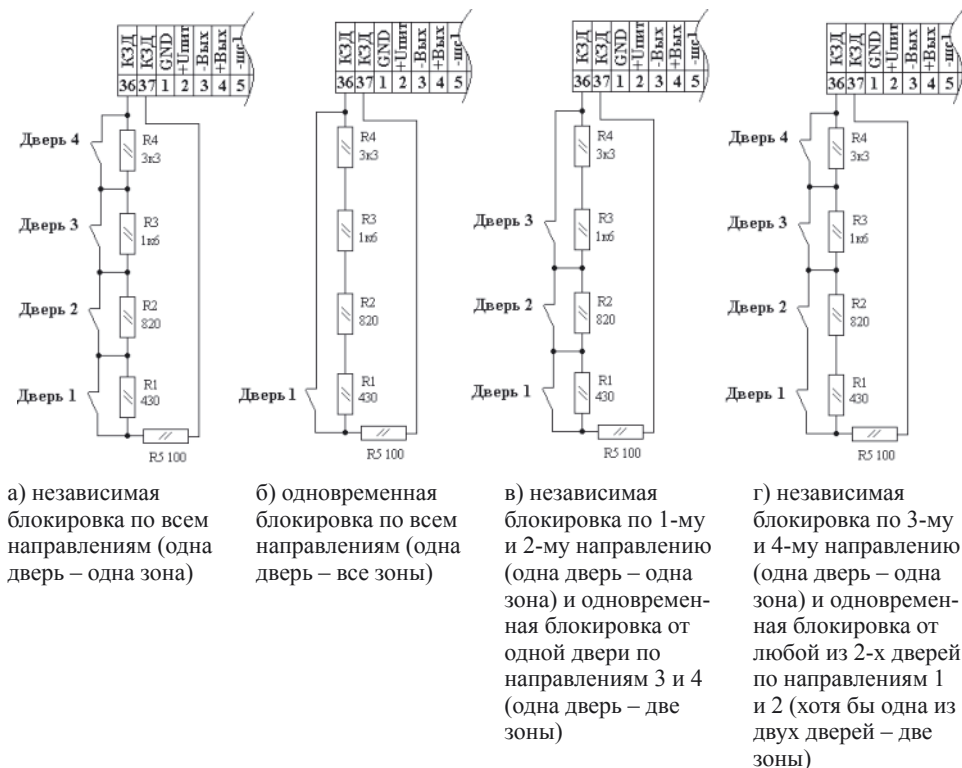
| КЗД | КЗД | GND | +Uпит | -Вых | +Вых | -шс1 |
|---|---|---|---|---|---|---|
| 36 | 37 | 1 | 2 | 3 | 4 | 5 |

Дверь 4
R4 3к3
Дверь 3
R3 1к6
Дверь 2
R2 820
Дверь 1
R1 430
R5 100

| КЗД | КЗД | GND | +Uпит | -Вых | +Вых | -шс1 |
|---|---|---|---|---|---|---|
| 36 | 37 | 1 | 2 | 3 | 4 | 5 |

R4 3к3
R3 1к6
R2 820
Дверь 1
R1 430
R5 100

| КЗД | КЗД | GND | +Uпит | -Вых | +Вых | -шс1 |
|---|---|---|---|---|---|---|
| 36 | 37 | 1 | 2 | 3 | 4 | 5 |

R4 3к3
Дверь 3
R3 1к6
Дверь 2
R2 820
Дверь 1
R1 430
R5 100

| КЗД | КЗД | GND | +Uпит | -Вых | +Вых | -шс1 |
|---|---|---|---|---|---|---|
| 36 | 37 | 1 | 2 | 3 | 4 | 5 |

Дверь 4
R4 3к3
Дверь 3
R3 1к6
Дверь 2
R2 820
Дверь 1
R1 430
R5 100

а) независимая блокировка по всем направлениям (одна дверь – одна зона)

б) одновременная блокировка по всем направлениям (одна дверь – все зоны)

в) независимая блокировка по 1-му и 2-му направлению (одна дверь – одна зона) и одновременная блокировка от одной двери по направлениям 3 и 4 (одна дверь – две зоны)

г) независимая блокировка по 3-му и 4-му направлению (одна дверь – одна зона) и одновременная блокировка от любой из 2-х дверей по направлениям 1 и 2 (хотя бы одна из двух дверей – две зоны)